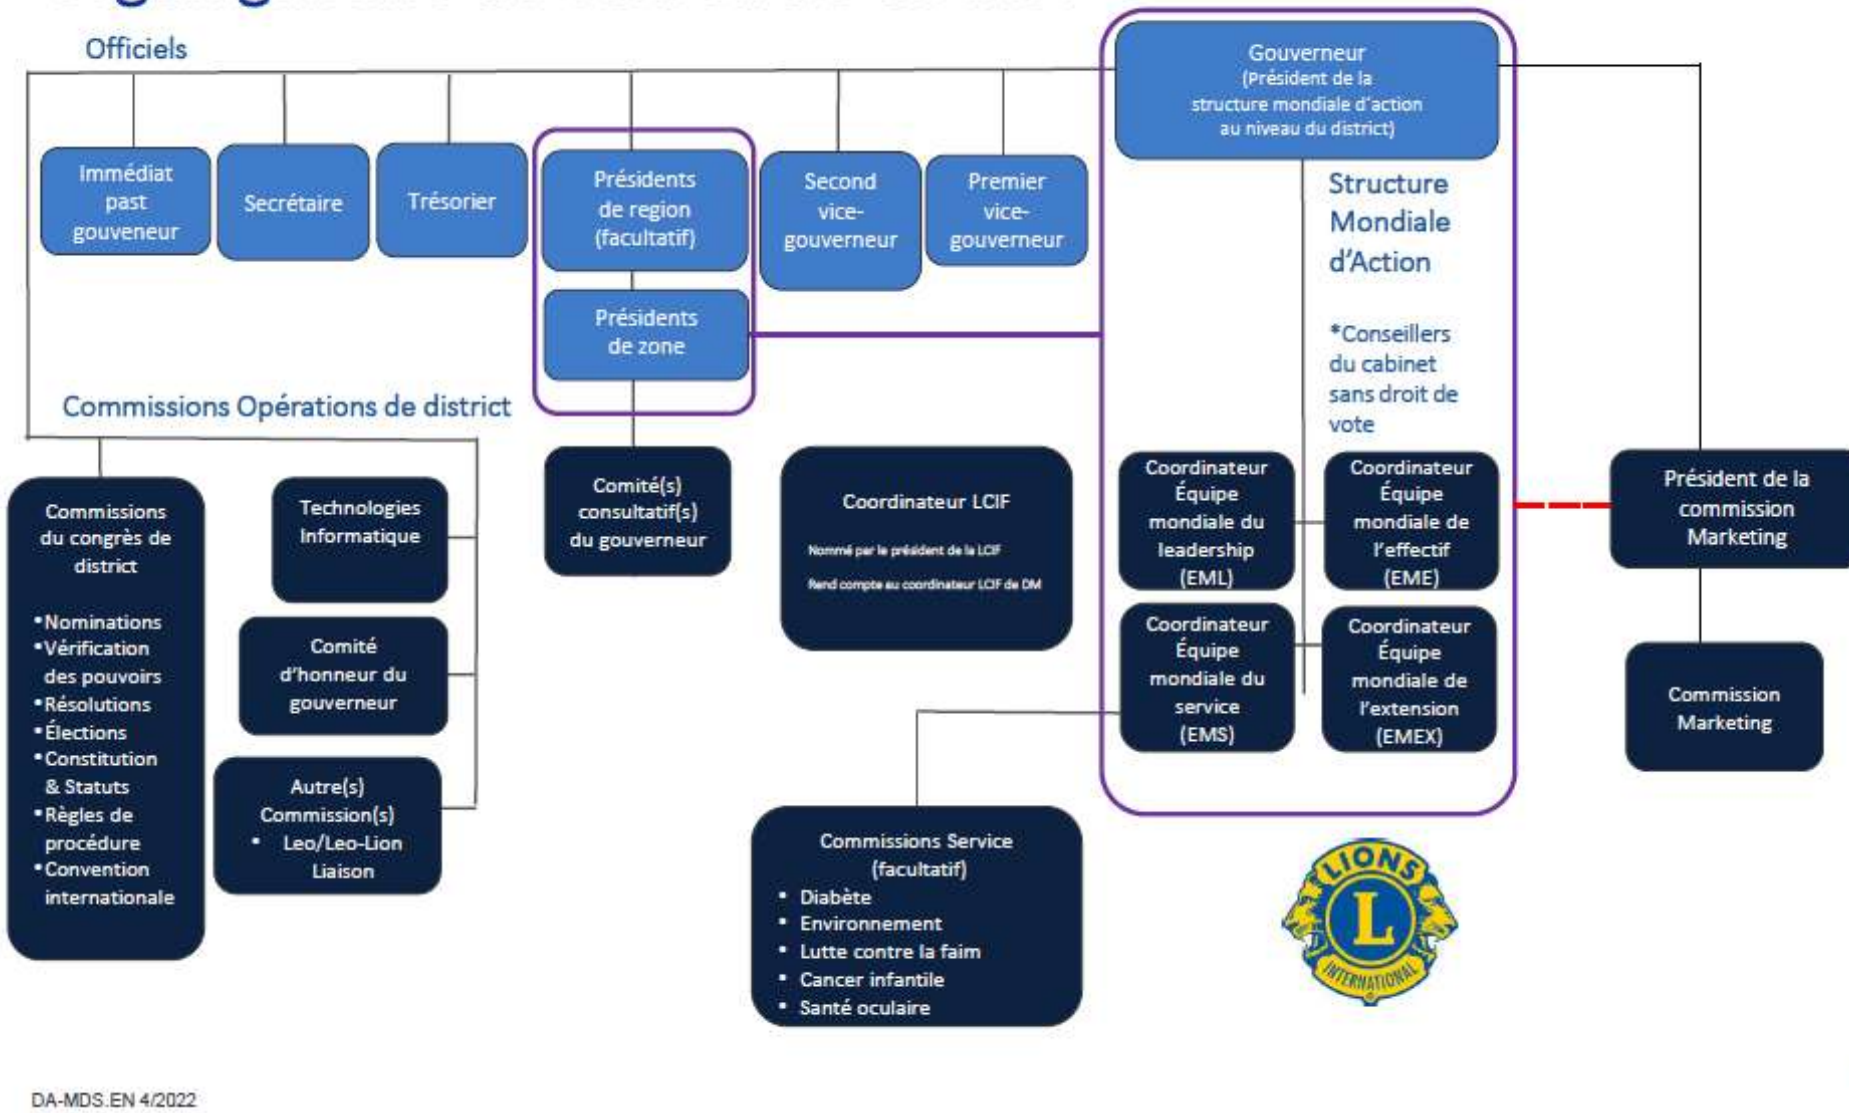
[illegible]

Officiels

Gouverneur (Président de la structure mondiale d'action au niveau du district)

Immédiat past gouveneur

Secrétaire

Trésorier

Présidents de region (facultatif)

Second vice-gouverneur

Premier vice-gouverneur

Présidents de zone

Structure Mondiale d'Action

*Conseillers du cabinet sans droit de vote

Commissions Opérations de district

Commissions du congrès de district
•Nominations
•Vérification des pouvoirs
•Résolutions
•Élections
•Constitution & Statuts
•Règles de procédure
•Convention internationale

Technologies Informatique

Comité d'honneur du gouverneur

Autre(s) Commission(s)
• Leo/Leo-Lion Liaison

Comité(s) consultatif(s) du gouverneur

Coordinateur LCIF
Nommé par le président de la LCIF
Rend compte au coordinateur LCIF de DM

Coordinateur Équipe mondiale du leadership (EML)

Coordinateur Équipe mondiale de l'effectif (EME)

Coordinateur Équipe mondiale du service (EMS)

Coordinateur Équipe mondiale de l'extension (EMEX)

Président de la commission Marketing

Commission Marketing

Commissions Service (facultatif)
• Diabète
• Environnement
• Lutte contre la faim
• Cancer infantile
• Santé oculaire

LIONS L INTERNATIONAL

DA-MDS.EN 4/2022